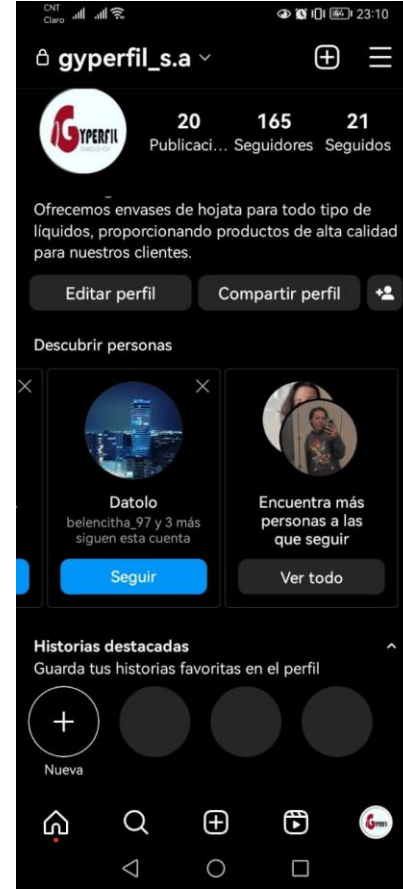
CNT Claro
23:10

gyperfil_s.a

GYPERFIL

20 Publicaci...
165 Seguidores
21 Seguidos

Ofrecemos envases de hojata para todo tipo de líquidos, proporcionando productos de alta calidad para nuestros clientes.

Editar perfil
Compartir perfil

Descubrir personas

Datolo
belencitha_97 y 3 más siguen esta cuenta
Seguir

Encuentra más personas a las que seguir
Ver todo

Historias destacadas
Guarda tus historias favoritas en el perfil

Nueva